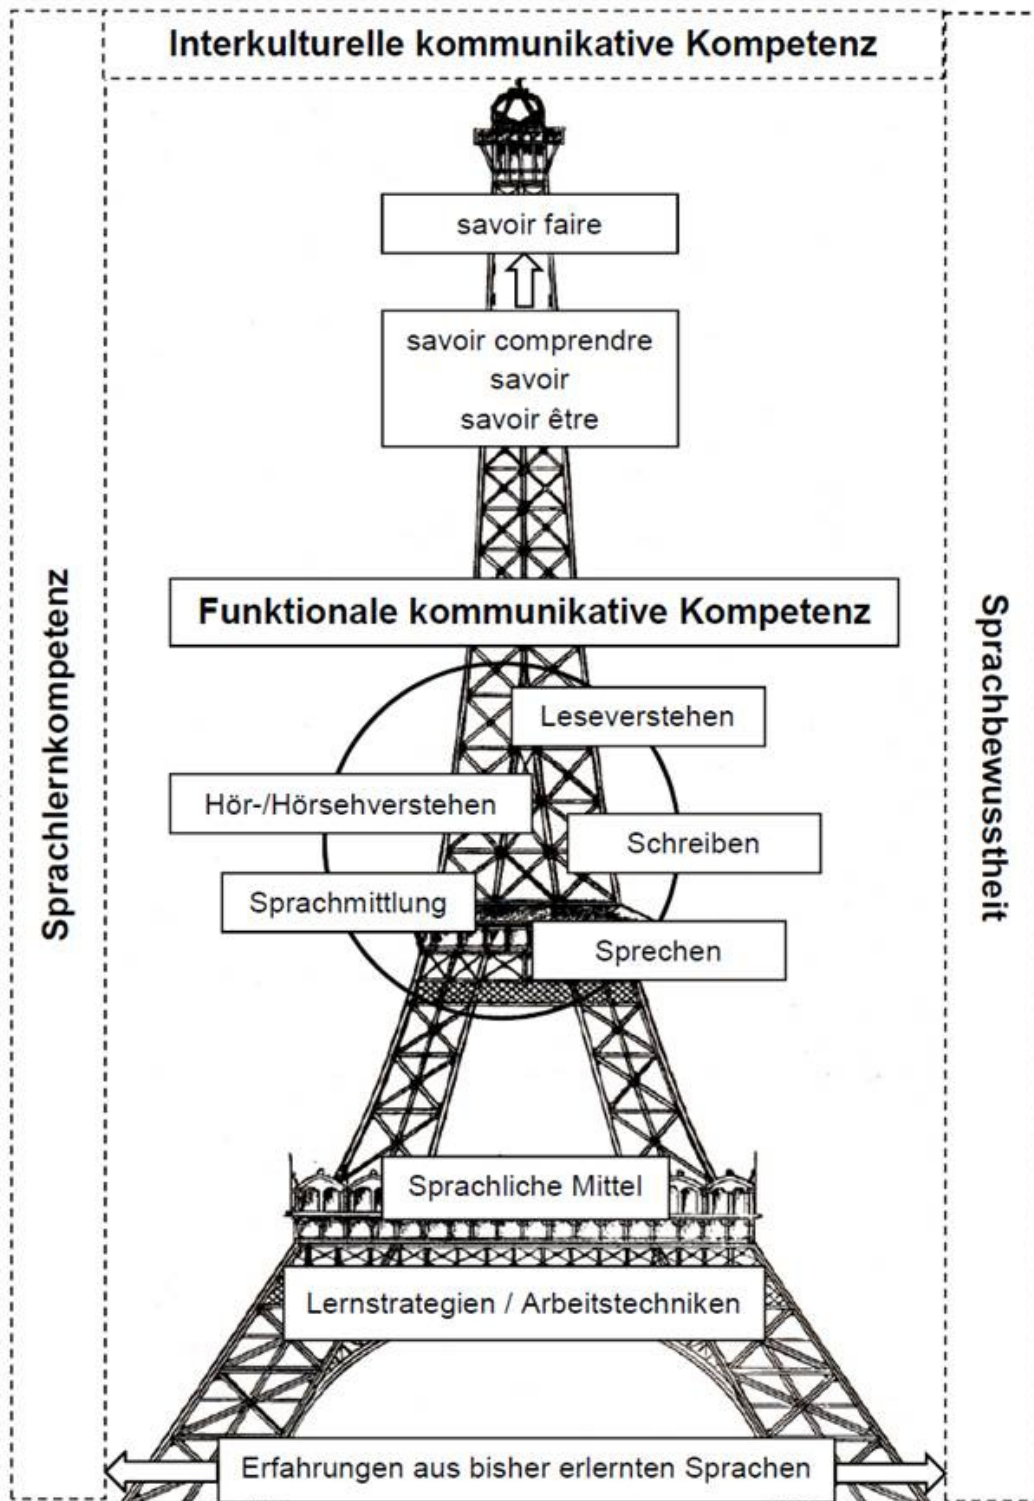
Interkulturelle kommunikative Kompetenz

savoir faire

savoir comprendre
savoir
savoir être

Sprachlernkompetenz

Funktionale kommunikative Kompetenz

Sprachbewusstheit

Leseverstehen

Hör-/Hörsehverstehen

Schreiben

Sprachmittlung

Sprechen

Sprachliche Mittel

Lernstrategien / Arbeitstechniken

Erfahrungen aus bisher erlernten Sprachen